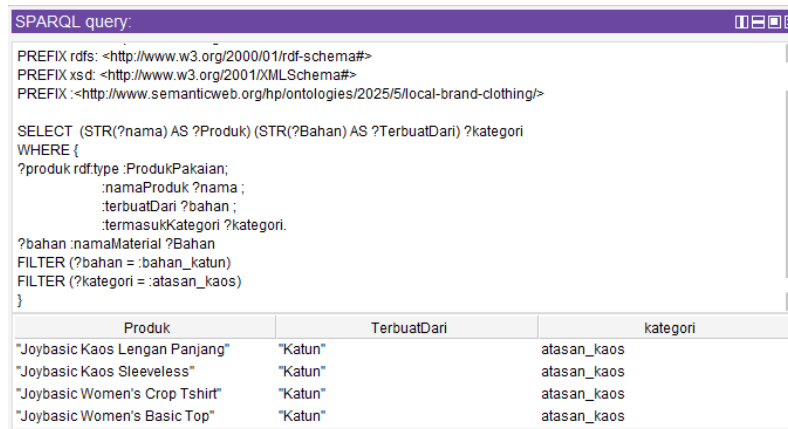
SPARQL query:

PREFIX rdfs: <http://www.w3.org/2000/01/rdf-schema#>
PREFIX xsd: <http://www.w3.org/2001/XMLSchema#>
PREFIX :<http://www.semanticweb.org/hp/ontologies/2025/5/local-brand-clothing/>

SELECT (STR(?nama) AS ?Produk) (STR(?Bahan) AS ?TerbuatDari) ?kategori
WHERE {
?produk rdf:type :ProdukPakaian;
:namaProduk ?nama ;
:terbuatDari ?bahan ;
:termasukKategori ?kategori.
?bahan :namaMaterial ?Bahan
FILTER (?bahan = :bahan_katun)
FILTER (?kategori = :atasan_kaos)
}

| Produk | TerbuatDari | kategori |
|---|---|---|
| "Joybasic Kaos Lengan Panjang" | "Katun" | atasan_kaos |
| "Joybasic Kaos Sleeveless" | "Katun" | atasan_kaos |
| "Joybasic Women's Crop Tshirt" | "Katun" | atasan_kaos |
| "Joybasic Women's Basic Top" | "Katun" | atasan_kaos |